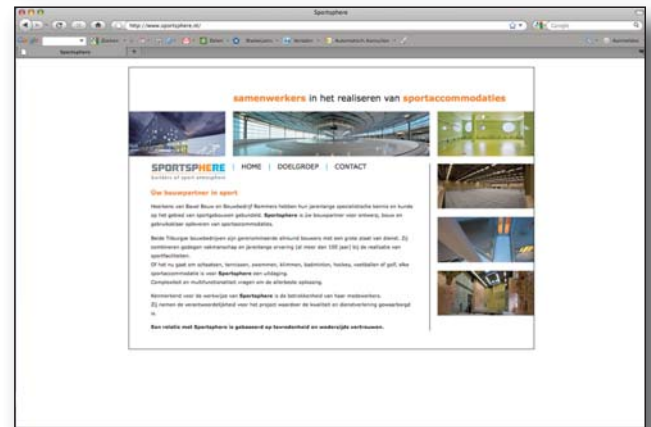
Sportsphere

http://www.sportsphere.nl/

Google

Sportsphere

samenwerkers in het realiseren van sportaccommodaties

SPORTSPHERE
builders of sport atmosphere

HOME | DOELGROEP | CONTACT

Uw bouwpartner in sport

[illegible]

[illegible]

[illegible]

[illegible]

Een relatie met Sportsphere is gebaseerd op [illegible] en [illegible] vertrouwen.